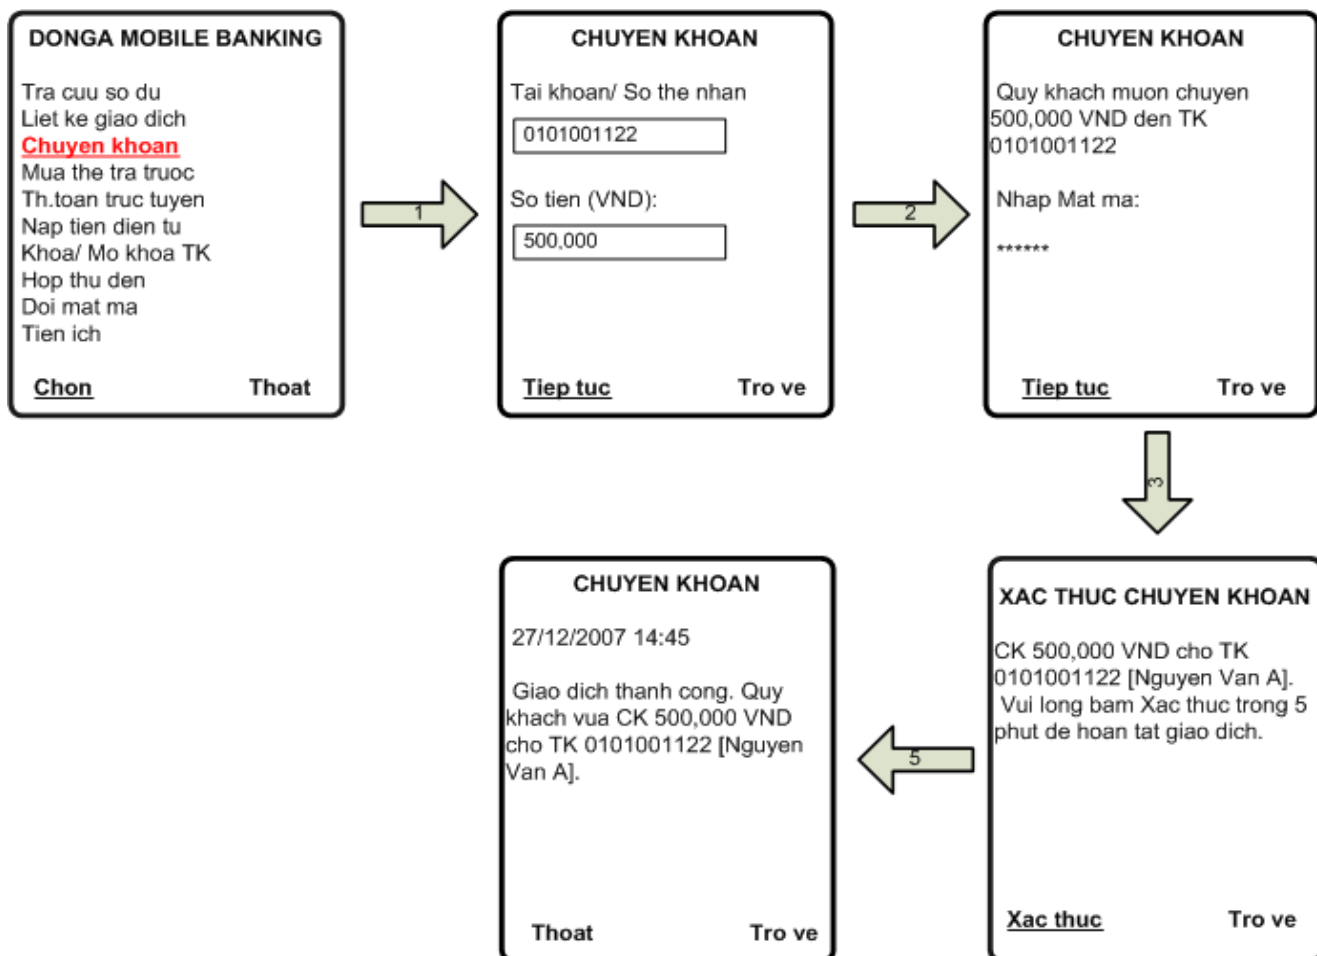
DONGA MOBILE BANKING

Tra cuu so du
Liet ke giao dich
Chuyen khoan
Mua the tra truoc
Th.toan truc tuyen
Nap tien dien tu
Khoa/ Mo khoa TK
Hop thu den
Doi mat ma
Tien ich

Chon Thoat

1

CHUYEN KHOAN

Tai khoan/ So the nhan

0101001122

So tien (VND):

500,000

Tiep tuc Tro ve

2

CHUYEN KHOAN

Quy khach muon chuyen 500,000 VND den TK 0101001122

Nhap Mat ma:

******

Tiep tuc Tro ve

3

XAC THUC CHUYEN KHOAN

CK 500,000 VND cho TK 0101001122 [Nguyen Van A]. Vui long bam Xac thuc trong 5 phut de hoan tat giao dich.

Xac thuc Tro ve

5

CHUYEN KHOAN

27/12/2007 14:45

Giao dich thanh cong. Quy khach vua CK 500,000 VND cho TK 0101001122 [Nguyen Van A].

Thoat Tro ve